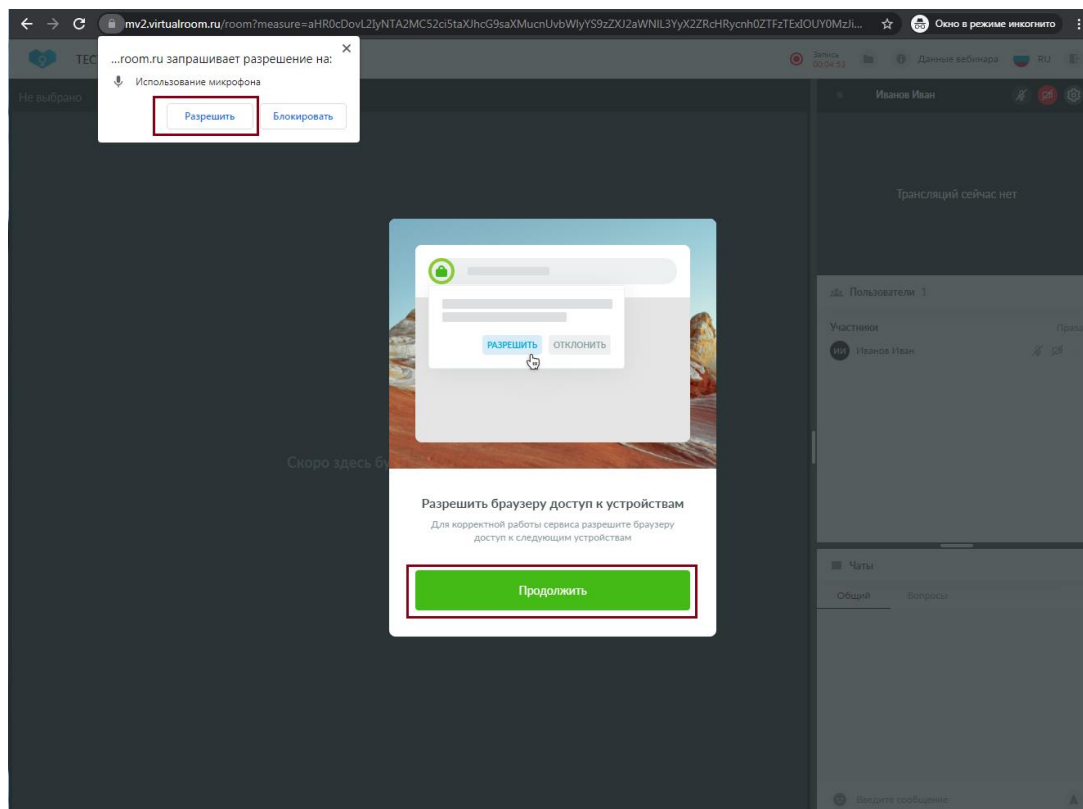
mv2.virtualroom.ru/room?measure=aHR0cDovL2lyNTA2MC52ci5taXJhcG9saXMucnUvbWlyYS9zZXJ2aWNlL3YyX2ZRcHRycnh0ZTFzTExlOUY0MzJi...

Окно в режиме инкогнито

...room.ru запрашивает разрешение на:

Использование микрофона

Разрешить

Блокировать

ТЕС

Не выбрано

Запись 00:04:53

Данные вебинара

RU

Иванов Иван

Трансляций сейчас нет

Пользователи 1

Участники

Иванов Иван

Скоро здесь б

РАЗРЕШИТЬ

ОТКЛОНИТЬ

Разрешить браузеру доступ к устройствам

Для корректной работы сервиса разрешите браузеру доступ к следующим устройствам

Продолжить

Чаты

Общий

Вопросы

Введите сообщение